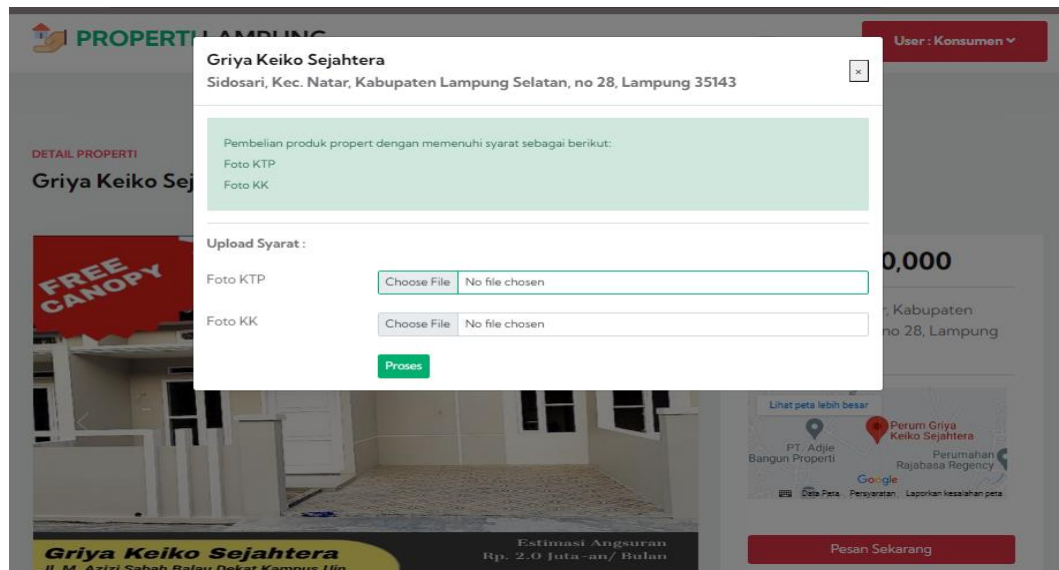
PROPERTI LAMPUNG

User : Konsumen

Griya Keiko Sejahtera
Sidosari, Kec. Natar, Kabupaten Lampung Selatan, no 28, Lampung 35143

×

Pembelian produk propert dengan memenuhi syarat sebagai berikut:
Foto KTP
Foto KK

Upload Syarat :

Foto KTP Choose File No file chosen

Foto KK Choose File No file chosen

Proses

DETAIL PROPERTI
Griya Keiko Sej

FREE CANOPY

0,000

, Kabupaten
no 28, Lampung

Lihat peta lebih besar
Perum Griya Keiko Sejahtera
PT. Adjie Bangun Properti
Perumahan Rajabasa Regency
Google
Data Peta Persyaratan Laporkan kesalahan peta

Griya Keiko Sejahtera
Jl. M. Azizi Sabah Balau Dekat Kampus Uin

Estimasi Angsuran
Rp. 2.0 Juta-an/ Bulan

Pesan Sekarang